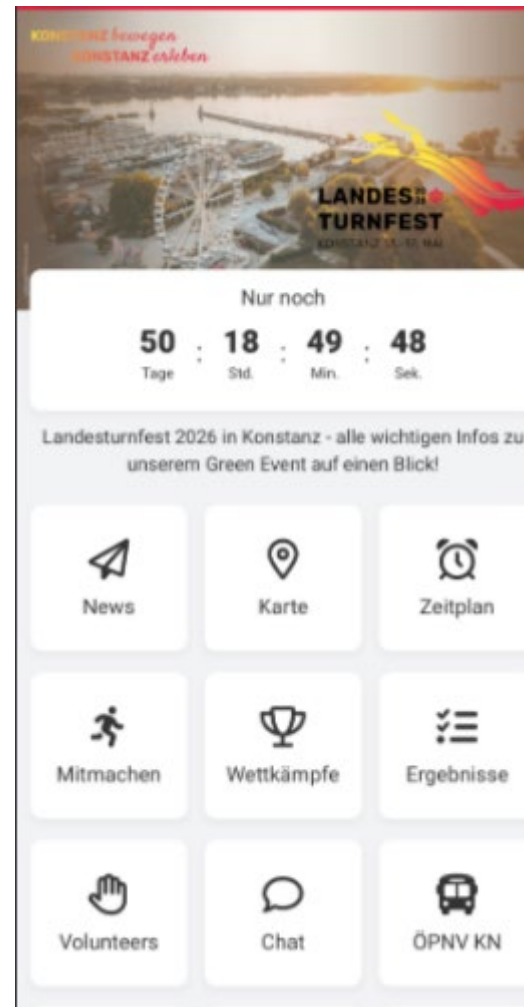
KONSTANZ bewegen
KONSTANZ erleben

LANDES
TURNFEST
KONSTANZ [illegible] MAI

Nur noch

50 : 18 : 49 : 48
Tage Std. Min. Sek.

Landesturnfest 2026 in Konstanz - alle wichtigen Infos zu unserem Green Event auf einen Blick!

News
Karte
Zeitplan
Mitmachen
Wettkämpfe
Ergebnisse
Volunteers
Chat
ÖPNV KN